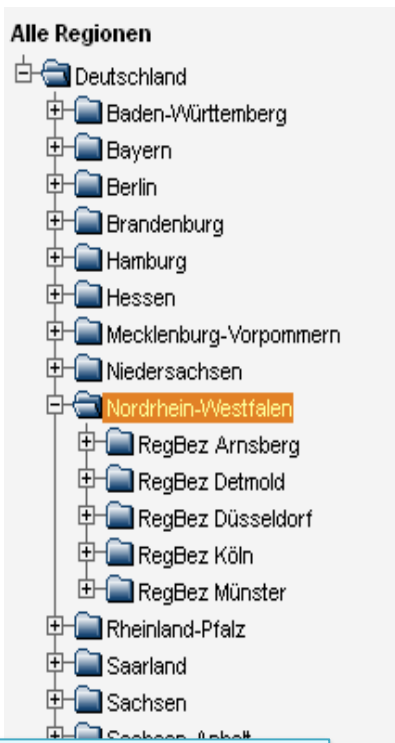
Alle Regionen

Deutschland

Baden-Württemberg

Bayern

Berlin

Brandenburg

Hamburg

Hessen

Mecklenburg-Vorpommern

Niedersachsen

Nordrhein-Westfalen

RegBez Arnsberg

RegBez Detmold

RegBez Düsseldorf

RegBez Köln

RegBez Münster

Rheinland-Pfalz

Saarland

Sachsen

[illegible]